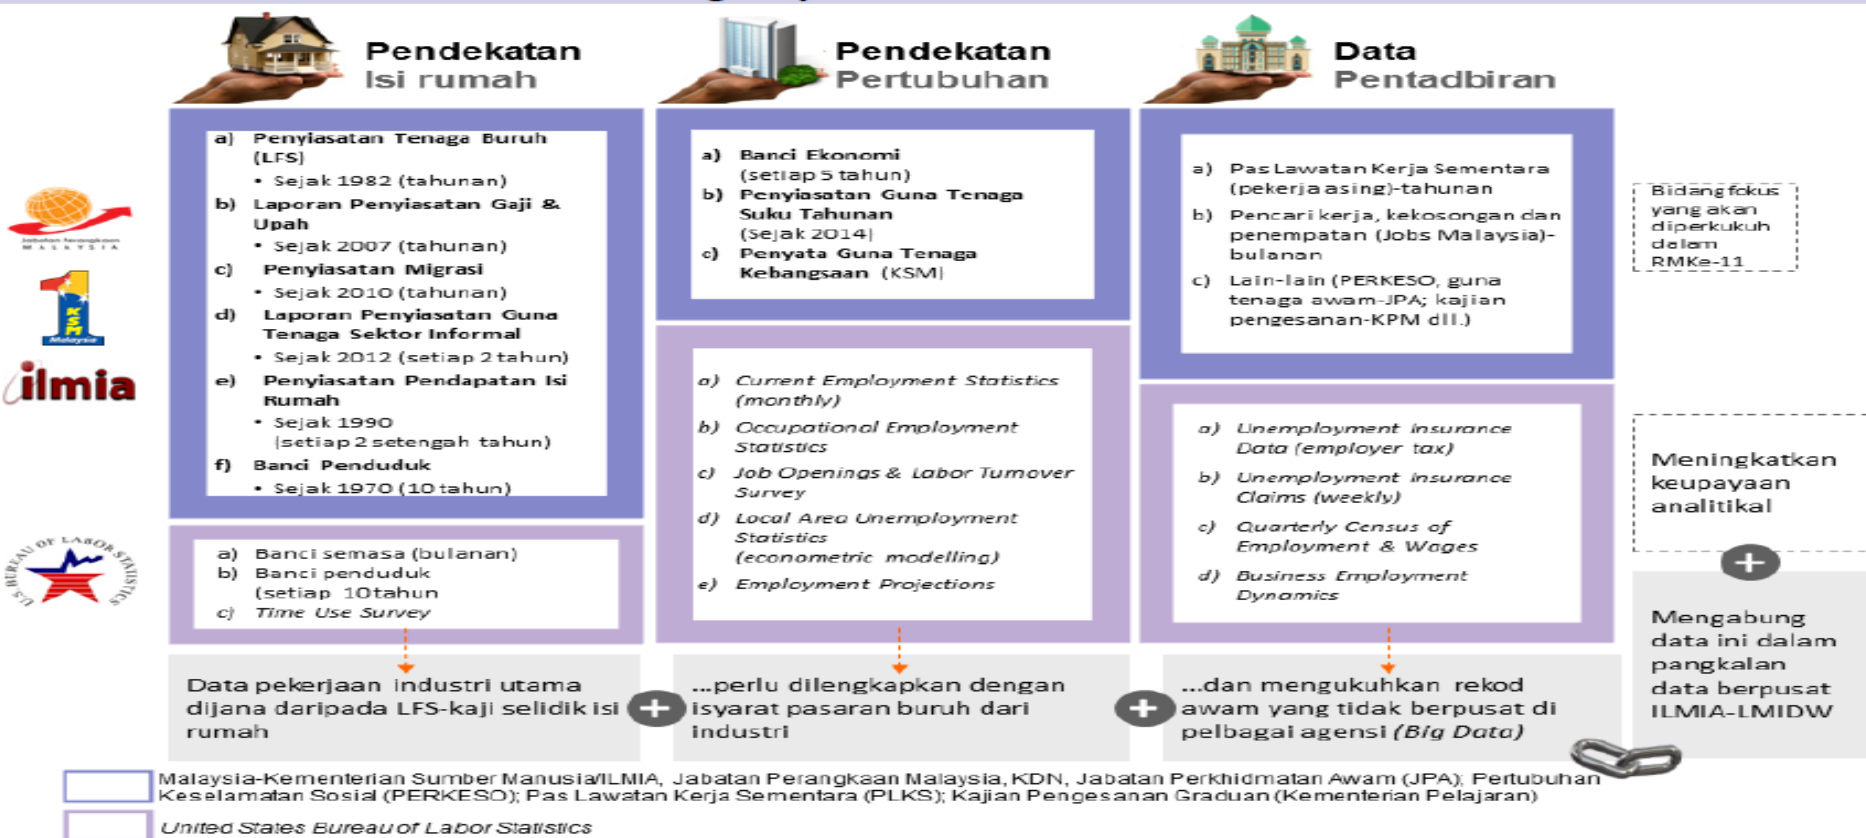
Pendekatan Isi rumah

Pendekatan Pertubuhan

Data Pentadbiran

Jabatan Perangkaan MALAYSIA

1 KSM Malaysia

ilmia

U.S. BUREAU OF LABOR STATISTICS

a) Penyiasatan Tenaga Buruh (LFS)
• Sejak 1982 (tahunan)
b) Laporan Penyiasatan Gaji & Upah
• Sejak 2007 (tahunan)
c) Penyiasatan Migrasi
• Sejak 2010 (tahunan)
d) Laporan Penyiasatan Guna Tenaga Sektor Informal
• Sejak 2012 (setiap 2 tahun)
e) Penyiasatan Pendapatan Isi Rumah
• Sejak 1990 (setiap 2 setengah tahun)
f) Banci Penduduk
• Sejak 1970 (10 tahun)

a) Banci Ekonomi (setiap 5 tahun)
b) Penyiasatan Guna Tenaga Suku Tahunan (Sejak 2014)
c) Penyata Guna Tenaga Kebangsaan (KSM)

a) Pas Lawatan Kerja Sementara (pekerja asing)-tahunan
b) Pencari kerja, kekosongan dan penempatan (Jobs Malaysia)-bulanan
c) Lain-lain (PERKESO, guna tenaga awam-JPA; kajian pengesanan-KPM dll.)

Bidang fokus yang akan diperkukuh dalam RMKe-11

a) Banci semasa (bulanan)
b) Banci penduduk (setiap 10tahun
c) Time Use Survey

a) Current Employment Statistics (monthly)
b) Occupational Employment Statistics
c) Job Openings & Labor Turnover Survey
d) Local Area Unemployment Statistics (econometric modelling)
e) Employment Projections

a) Unemployment insurance Data (employer tax)
b) Unemployment insurance Claims (weekly)
c) Quarterly Census of Employment & Wages
d) Business Employment Dynamics

Meningkatkan keupayaan analitikal

Data pekerjaan industri utama dijana daripada LFS-kaji selidik isi rumah

...perlu dilengkapkan dengan isyarat pasaran buruh dari industri

...dan mengukuhkan rekod awam yang tidak berpusat di pelbagai agensi (Big Data)

Mengabung data ini dalam pangkalan data berpusat ILMIA-LMIDW

Malaysia-Kementerian Sumber Manusia/ILMIA, Jabatan Perangkaan Malaysia, KDN, Jabatan Perkhidmatan Awam (JPA); Pertubuhan Keselamatan Sosial (PERKESO); Pas Lawatan Kerja Sementara (PLKS); Kajian Pengesanan Graduan (Kementerian Pelajaran)

United States Bureau of Labor Statistics